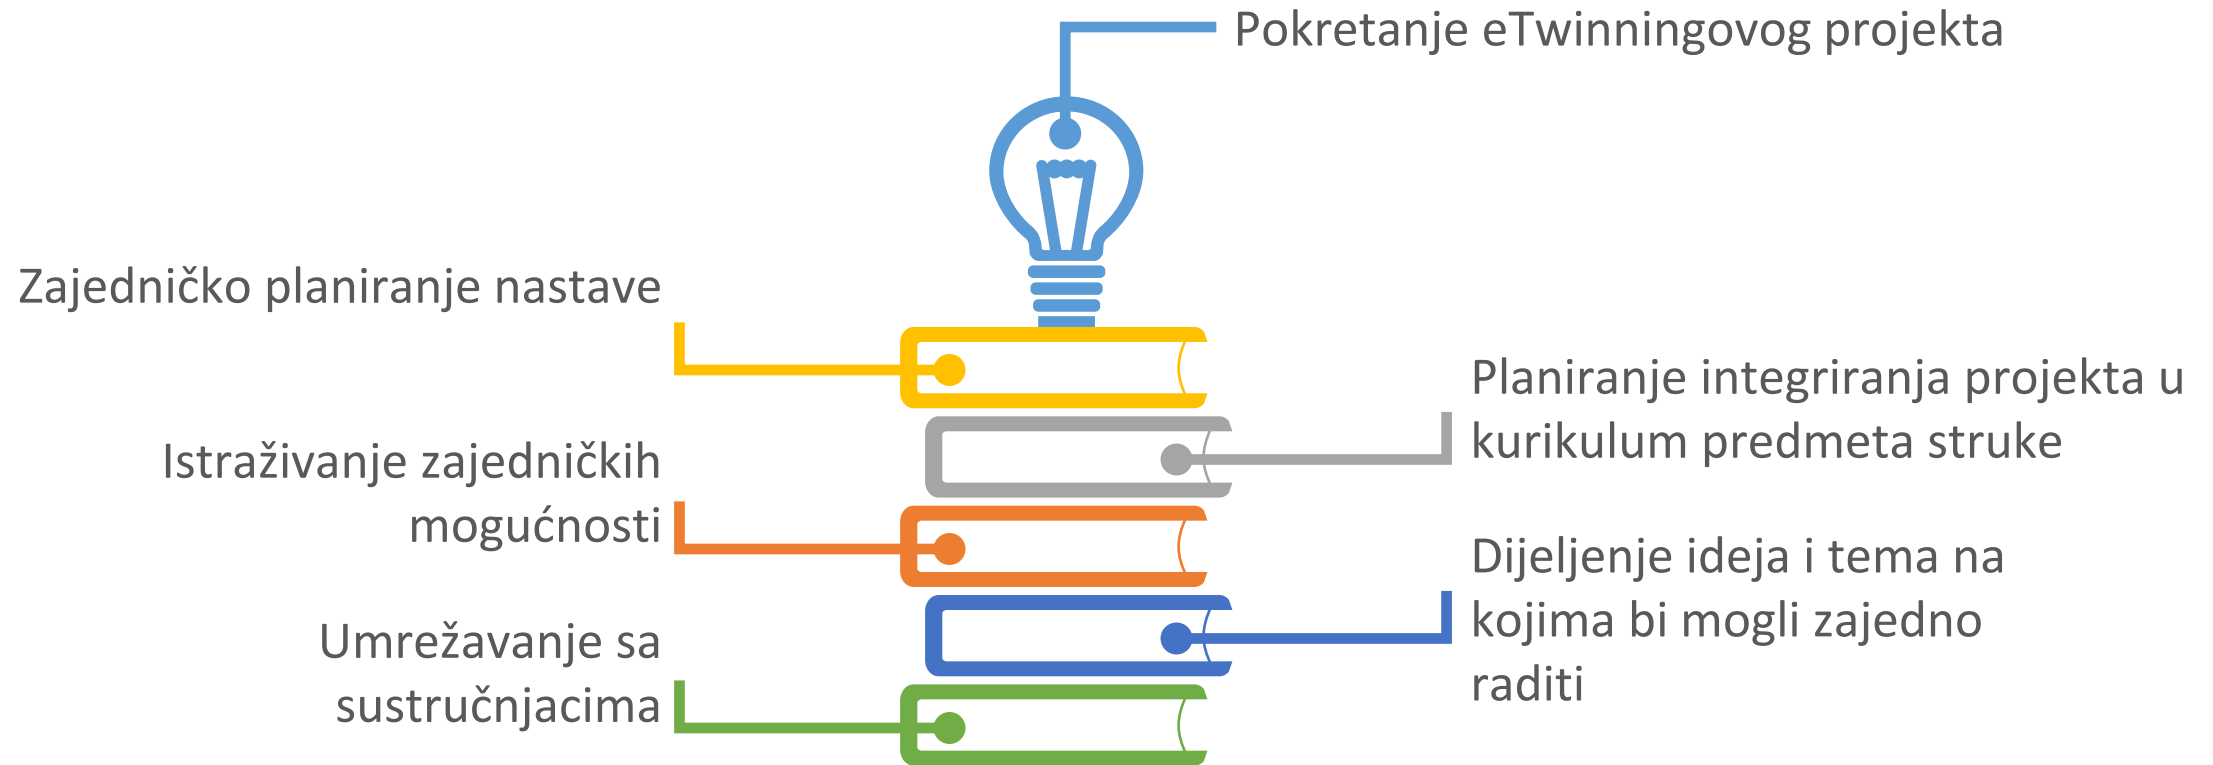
Pokretanje eTwinningovog projekta

Zajedničko planiranje nastave

Planiranje integriranja projekta u kurikulum predmeta struke

Istraživanje zajedničkih mogućnosti

Dijeljenje ideja i tema na kojima bi mogli zajedno raditi

Umrežavanje sa sustručnjacima